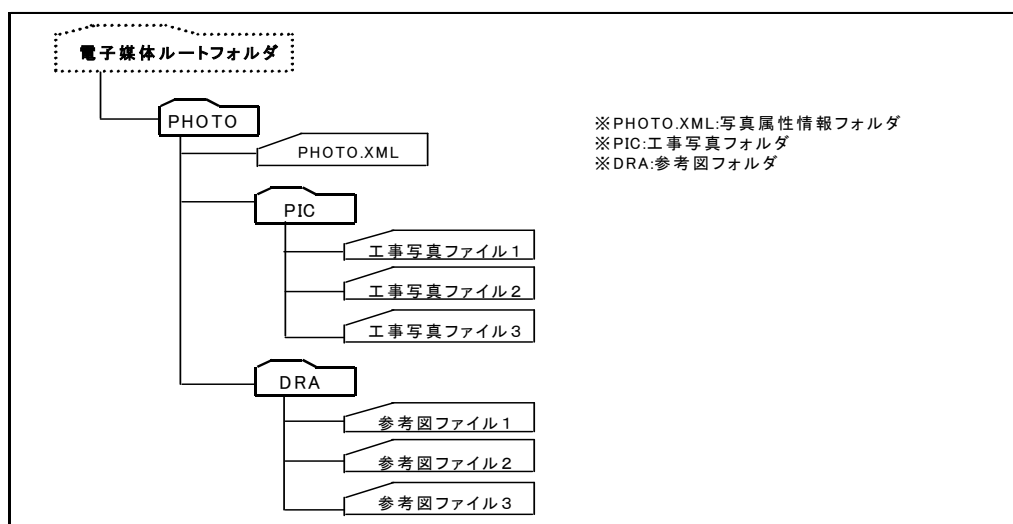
電子媒体ルートフォルダ

PHOTO

PHOTO.XML

PIC

工事写真ファイル１

工事写真ファイル２

工事写真ファイル３

DRA

参考図ファイル１

参考図ファイル２

参考図ファイル３

※PHOTO.XML:写真属性情報フォルダ
※PIC:工事写真フォルダ
※DRA:参考図フォルダ